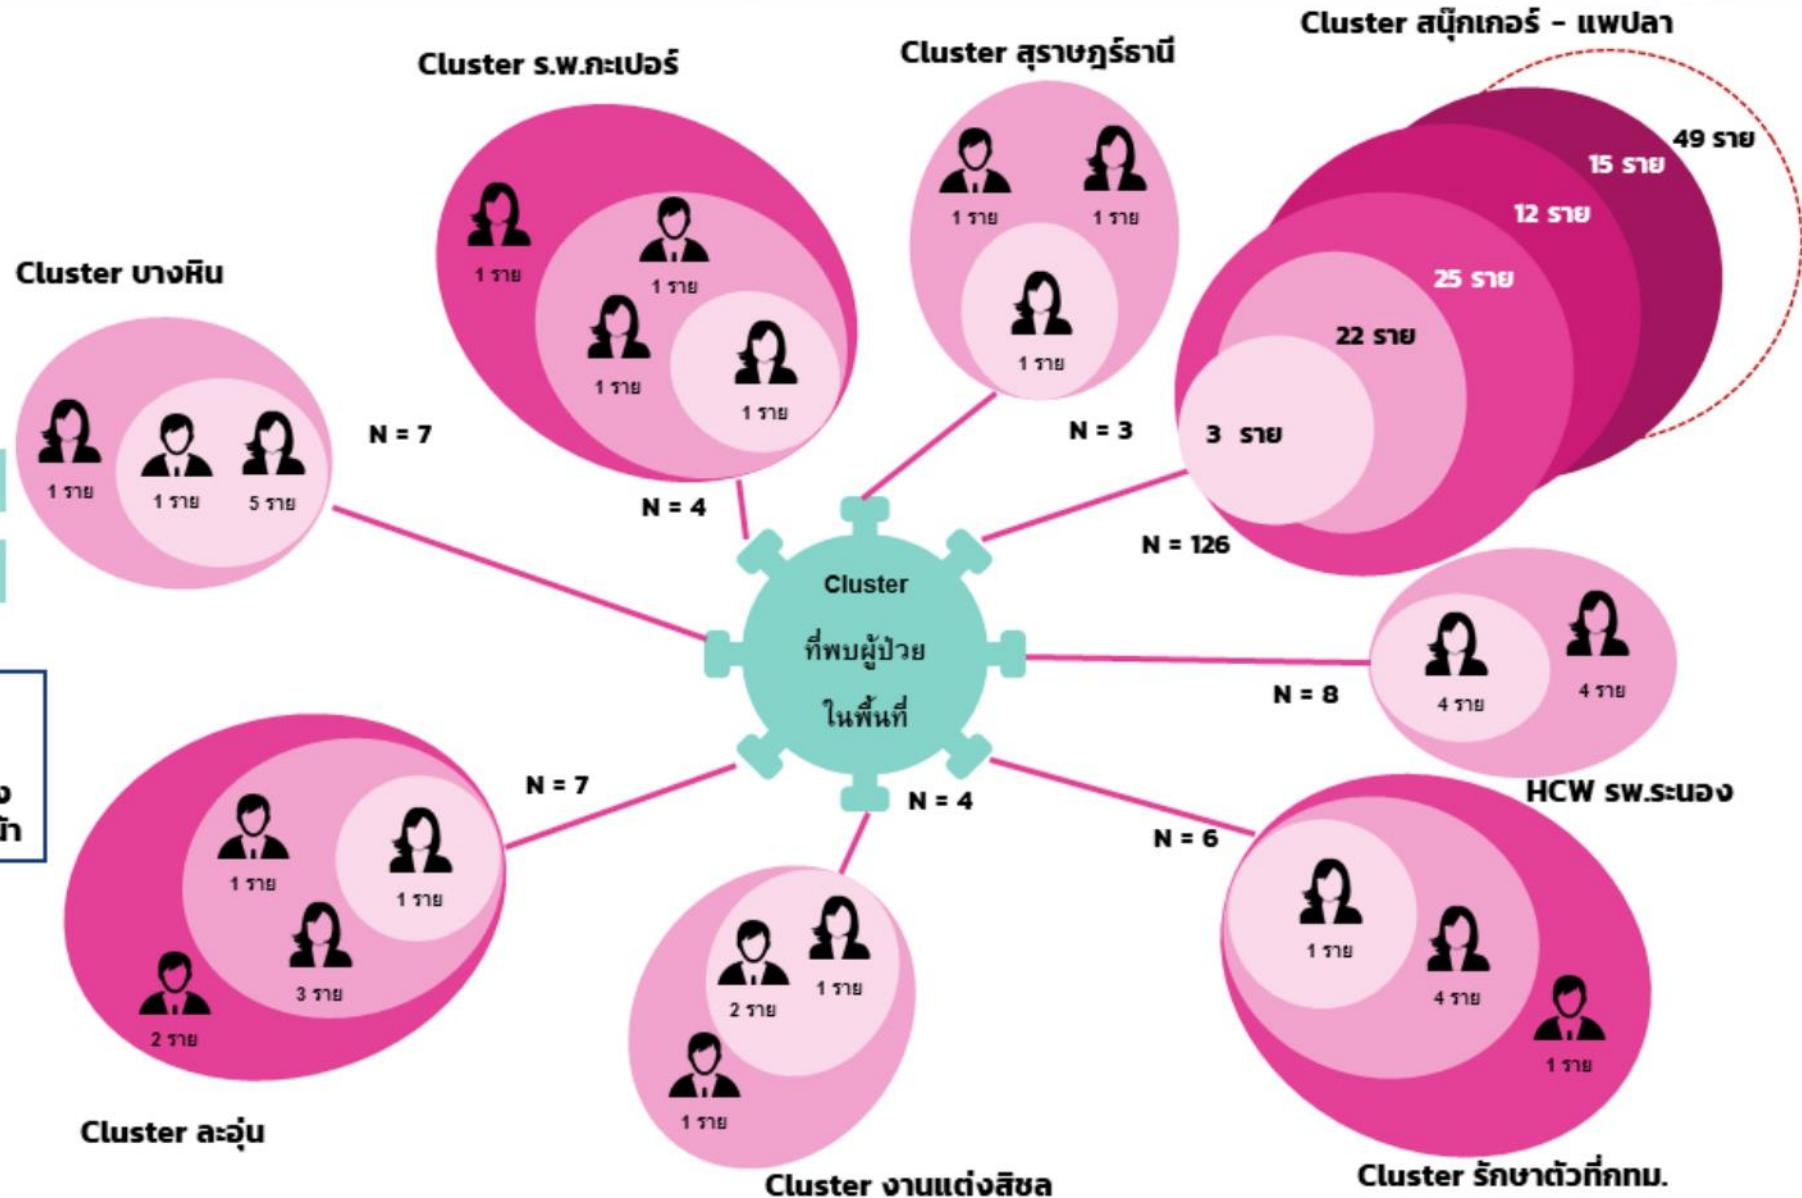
Cluster สนุ๊กเกอร์ - แพปลา

Cluster ร.พ.กะเปอร์

Cluster สุราษฎร์ธานี

1 ราย 1 ราย 1 ราย

49 ราย
15 ราย
12 ราย
25 ราย
22 ราย
3 ราย

Cluster บางหิน

1 ราย 1 ราย 1 ราย 1 ราย

1 ราย 1 ราย 5 ราย

N = 7

N = 4

N = 3

N = 126

Cluster
ที่พบผู้ป่วย
ในพื้นที่

4 ราย 4 ราย

N = 8

HCW รพ.ระนอง

N = 7

N = 4

N = 6

1 ราย 1 ราย 3 ราย 2 ราย

2 ราย 1 ราย 1 ราย

1 ราย 4 ราย 1 ราย

Cluster ละอุ่น

Cluster งานแต่งสิชล

Cluster รักษาตัวที่กทม.

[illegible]
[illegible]